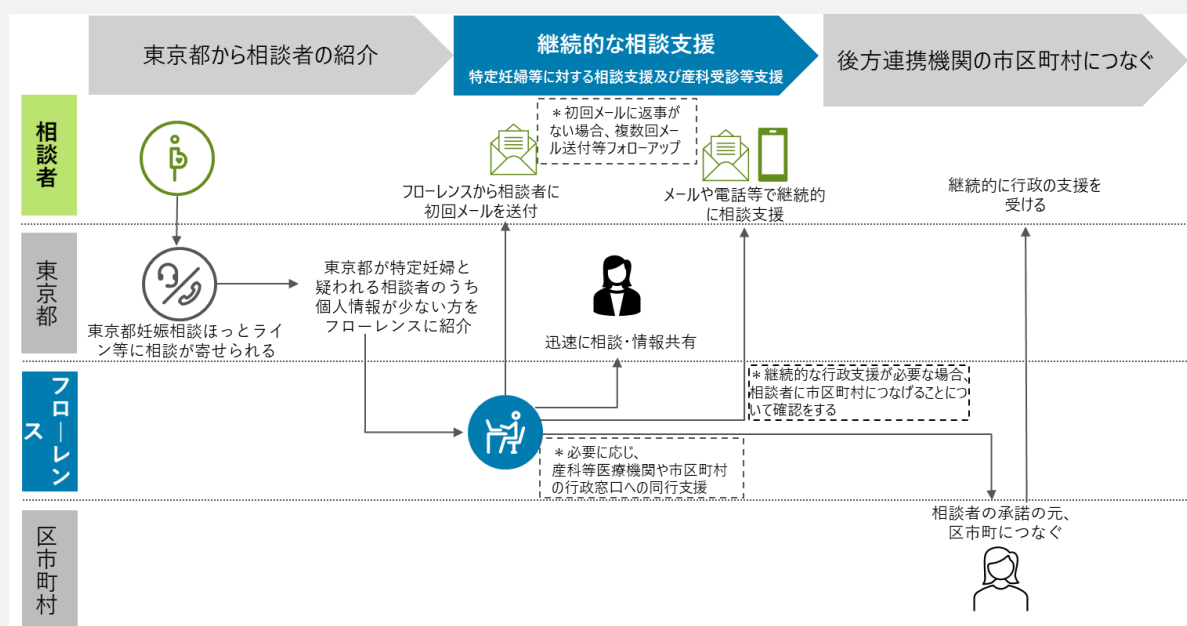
東京都から相談者の紹介

継続的な相談支援
特定妊婦等に対する相談支援及び産科受診等支援

後方連携機関の市区町村につなぐ

相談者

東京都

フローレンス

区市町村

＊初回メールに返事がない場合、複数回メール送付等フォローアップ

フローレンスから相談者に初回メールを送付

メールや電話等で継続的に相談支援

継続的に行政の支援を受ける

東京都妊娠相談ほっとライン等に相談が寄せられる

東京都が特定妊婦と疑われる相談者のうち個人情報が少ない方をフローレンスに紹介

迅速に相談・情報共有

＊継続的な行政支援が必要な場合、相談者に市区町村につなげることについて確認をする

＊必要に応じ、産科等医療機関や市区町村の行政窓口への同行支援

相談者の承諾の元、区市町につなぐ